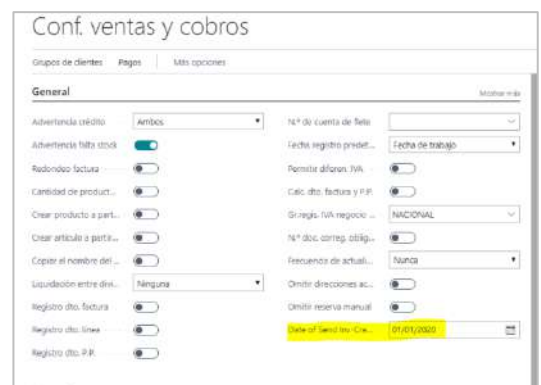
Conf. ventas y cobros

Grupos de clientes   Pagos   Más opciones

General

Mostrar más

| | | | |
|---|---|---|---|
| Advertencia crédito | Ambos | N.º de cuenta de flete | |
| Advertencia falta stock | | Fecha registro predet... | Fecha de trabajo |
| Redondeo factura | | Permitir diferen. IVA | |
| Cantidad de product... | | Calc. dto. factura y P.P. | |
| Crear producto a part... | | Gr.regis. IVA negocio ... | NACIONAL |
| Crear artículo a partir... | | N.º doc. correg. oblig... | |
| Copiar el nombre del ... | | Frecuencia de actuali... | Nunca |
| Liquidación entre divi... | Ninguna | Omitir direcciones ac... | |
| Registro dto. factura | | Omitir reserva manual | |
| Registro dto. línea | | Date of Send Inv-Cre... | 01/01/2020 |
| Registro dto. P.P. | | | |